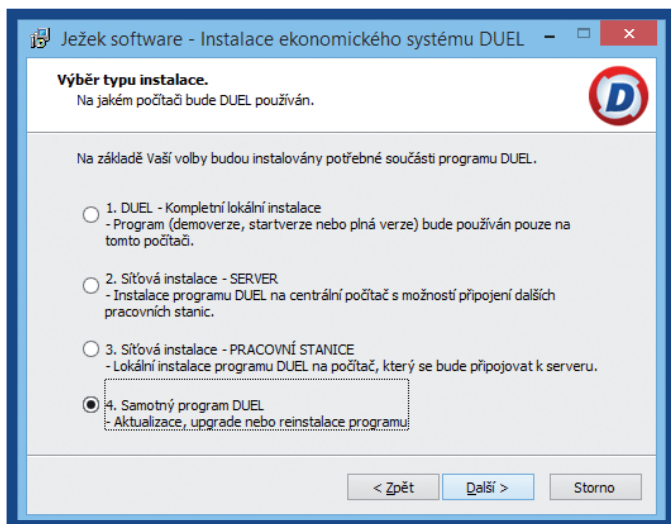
Ježek software - Instalace ekonomického systému DUEL

Výběr typu instalace.
Na jakém počítači bude DUEL používán.

D

Na základě Vaší volby budou instalovány potřebné součásti programu DUEL.

1. DUEL - Kompletní lokální instalace
- Program (demoverze, startverze nebo plná verze) bude používán pouze na tomto počítači.

2. Síťová instalace - SERVER
- Instalace programu DUEL na centrální počítač s možností připojení dalších pracovních stanic.

3. Síťová instalace - PRACOVNÍ STANICE
- Lokální instalace programu DUEL na počítač, který se bude připojovat k serveru.

4. Samotný program DUEL
- Aktualizace, upgrade nebo reinstalace programu

< Zpět
Další >
Storno